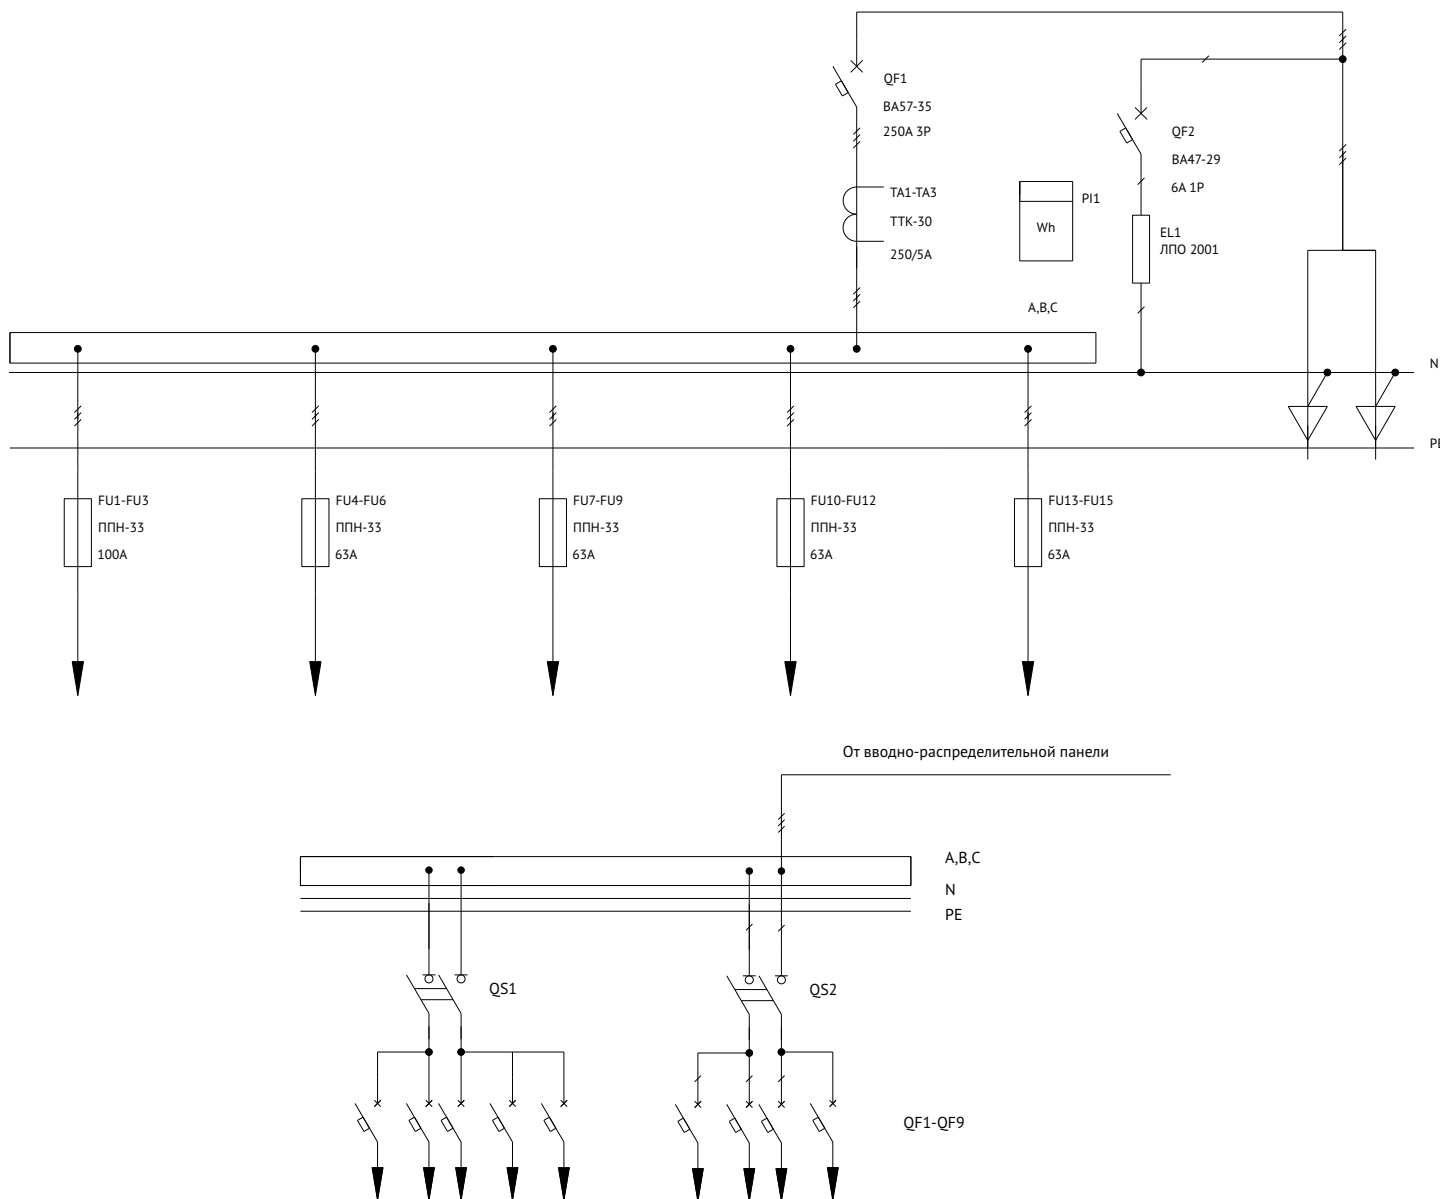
QF1
ВА57-35
250А 3Р

TA1-TA3
ТТК-30
250/5А

PI1
Wh

QF2
ВА47-29
6А 1Р

EL1
ЛПО 2001

A,B,C

N

PE

FU1-FU3
ППН-33
100А

FU4-FU6
ППН-33
63А

FU7-FU9
ППН-33
63А

FU10-FU12
ППН-33
63А

FU13-FU15
ППН-33
63А

От вводно-распределительной панели

A,B,C
N
PE

QS1

QS2

QF1-QF9